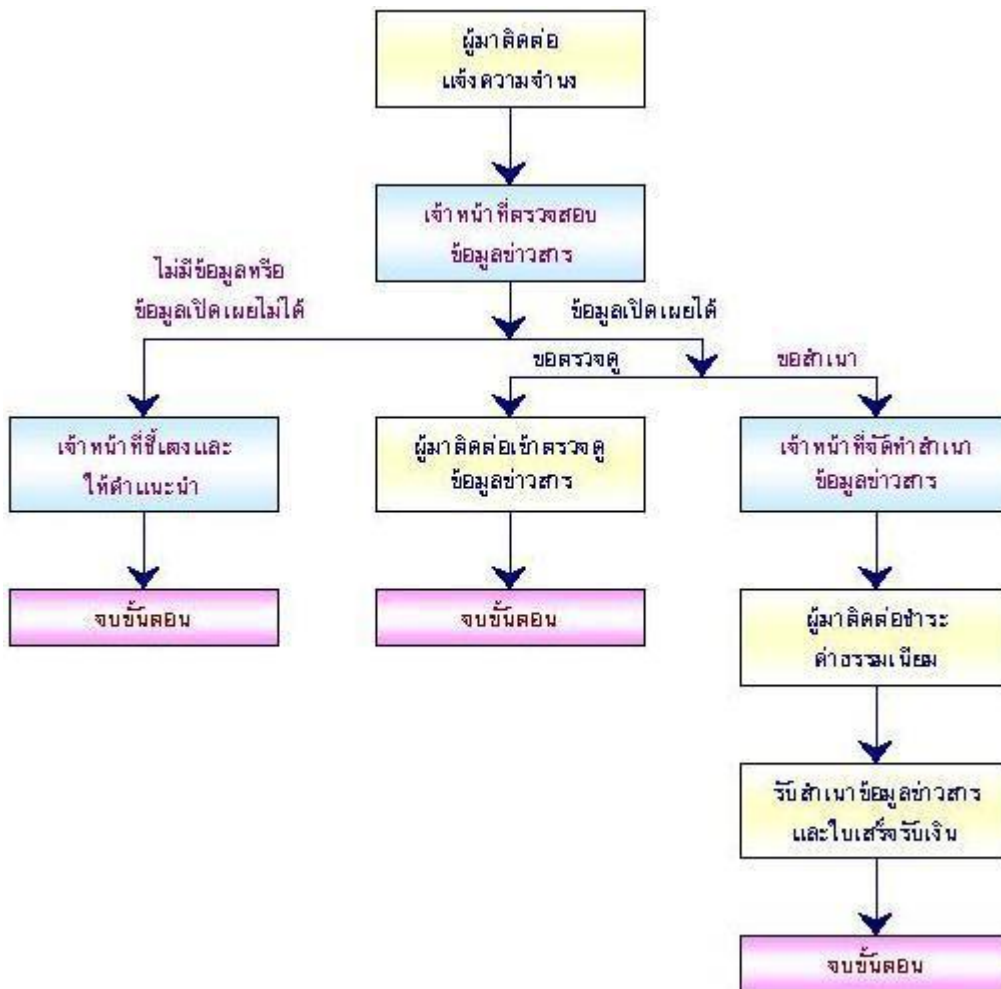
ผู้มาติดต่อ
แจ้งความจำนง

เจ้าหน้าที่ตรวจสอบ
ข้อมูลข่าวสาร

ไม่มีข้อมูลหรือ
ข้อมูลเปิดเผยไม่ได้

ข้อมูลเปิดเผยได้

ขอตรวจดู

ขอสำเนา

เจ้าหน้าที่ชี้แจงและ
ให้คำแนะนำ

ผู้มาติดต่อเข้าตรวจดู
ข้อมูลข่าวสาร

เจ้าหน้าที่จัดทำสำเนา
ข้อมูลข่าวสาร

จบขั้นตอน

จบขั้นตอน

ผู้มาติดต่อชำระ
ค่าธรรมเนียม

รับสำเนาข้อมูลข่าวสาร
และใบเสร็จรับเงิน

จบขั้นตอน